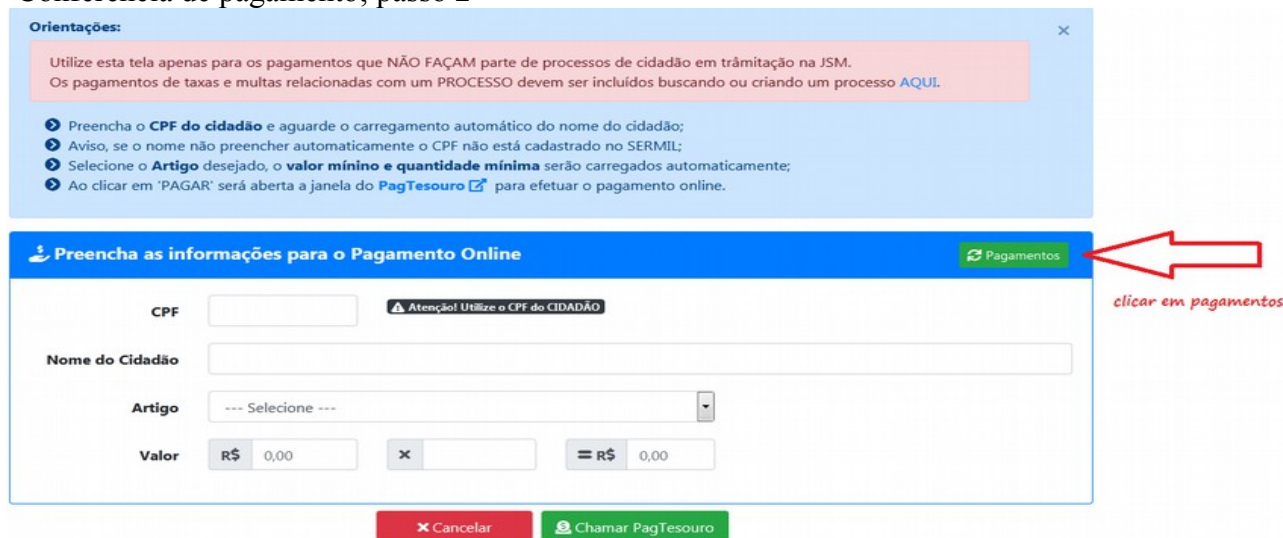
Conferência de pagamento, passo 2

Orientações:

×

Utilize esta tela apenas para os pagamentos que NÃO FAÇAM parte de processos de cidadão em trâmitação na JSM.
Os pagamentos de taxas e multas relacionadas com um PROCESSO devem ser incluídos buscando ou criando um processo AQUI.

Preencha o **CPF do cidadão** e aguarde o carregamento automático do nome do cidadão;
Aviso, se o nome não preencher automaticamente o CPF não está cadastrado no SERMIL;
Selecione o **Artigo** desejado, o **valor mínino e quantidade mínima** serão carregados automaticamente;
Ao clicar em 'PAGAR' será aberta a janela do **PagTesouro** para efetuar o pagamento online.

Preencha as informações para o Pagamento Online

Pagamentos

clicar em pagamentos

CPF

Atenção! Utilize o CPF do CIDADÃO

Nome do Cidadão

Artigo --- Selecione ---

Valor R$ 0,00 × = R$ 0,00

Cancelar Chamar PagTesouro